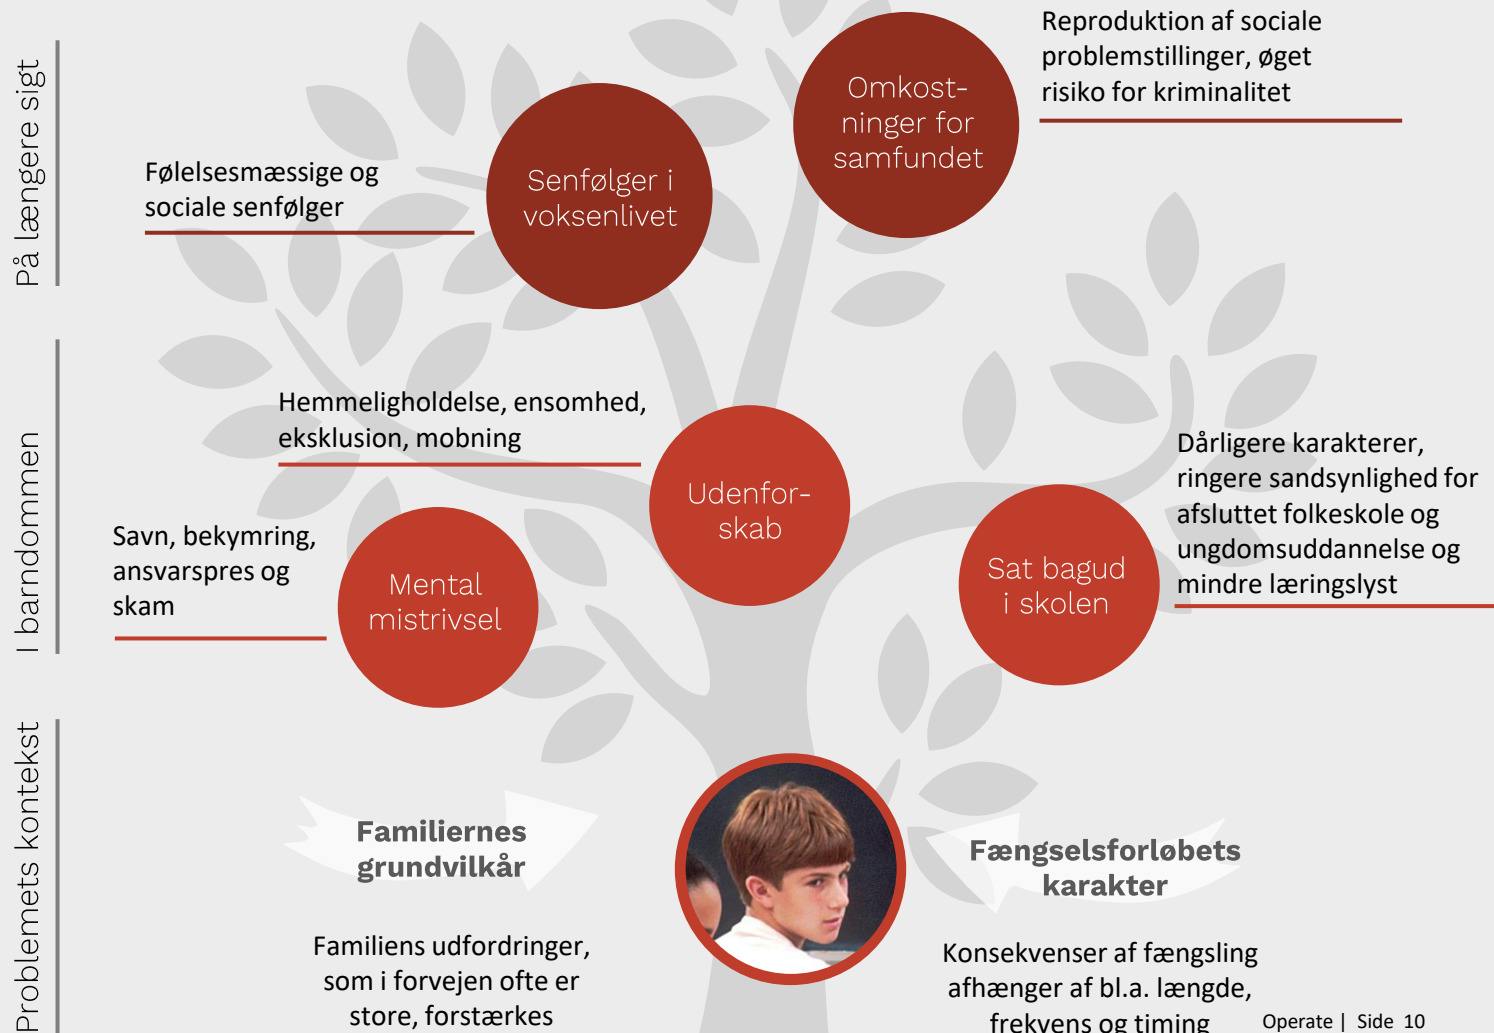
På længere sigt

Følelsesmæssige og sociale senfølger

Senfølger i voksenlivet

Omkost-ninger for samfundet

Reproduktion af sociale problemstillinger, øget risiko for kriminalitet

I barndommen

Hemmeligholdelse, ensomhed, eksklusion, mobning

Udenfor-skab

Dårligere karakterer, ringere sandsynlighed for afsluttet folkeskole og ungdomsuddannelse og mindre læringslyst

Savn, bekymring, ansvarspres og skam

Mental mistrivsel

Sat bagud i skolen

Problemets kontekst

Familiernes grundvilkår

Familiens udfordringer, som i forvejen ofte er store, forstærkes

Fængselsforløbets karakter

Konsekvenser af fængsling afhænger af bl.a. længde, frekvens og timing

Operate | Side 10